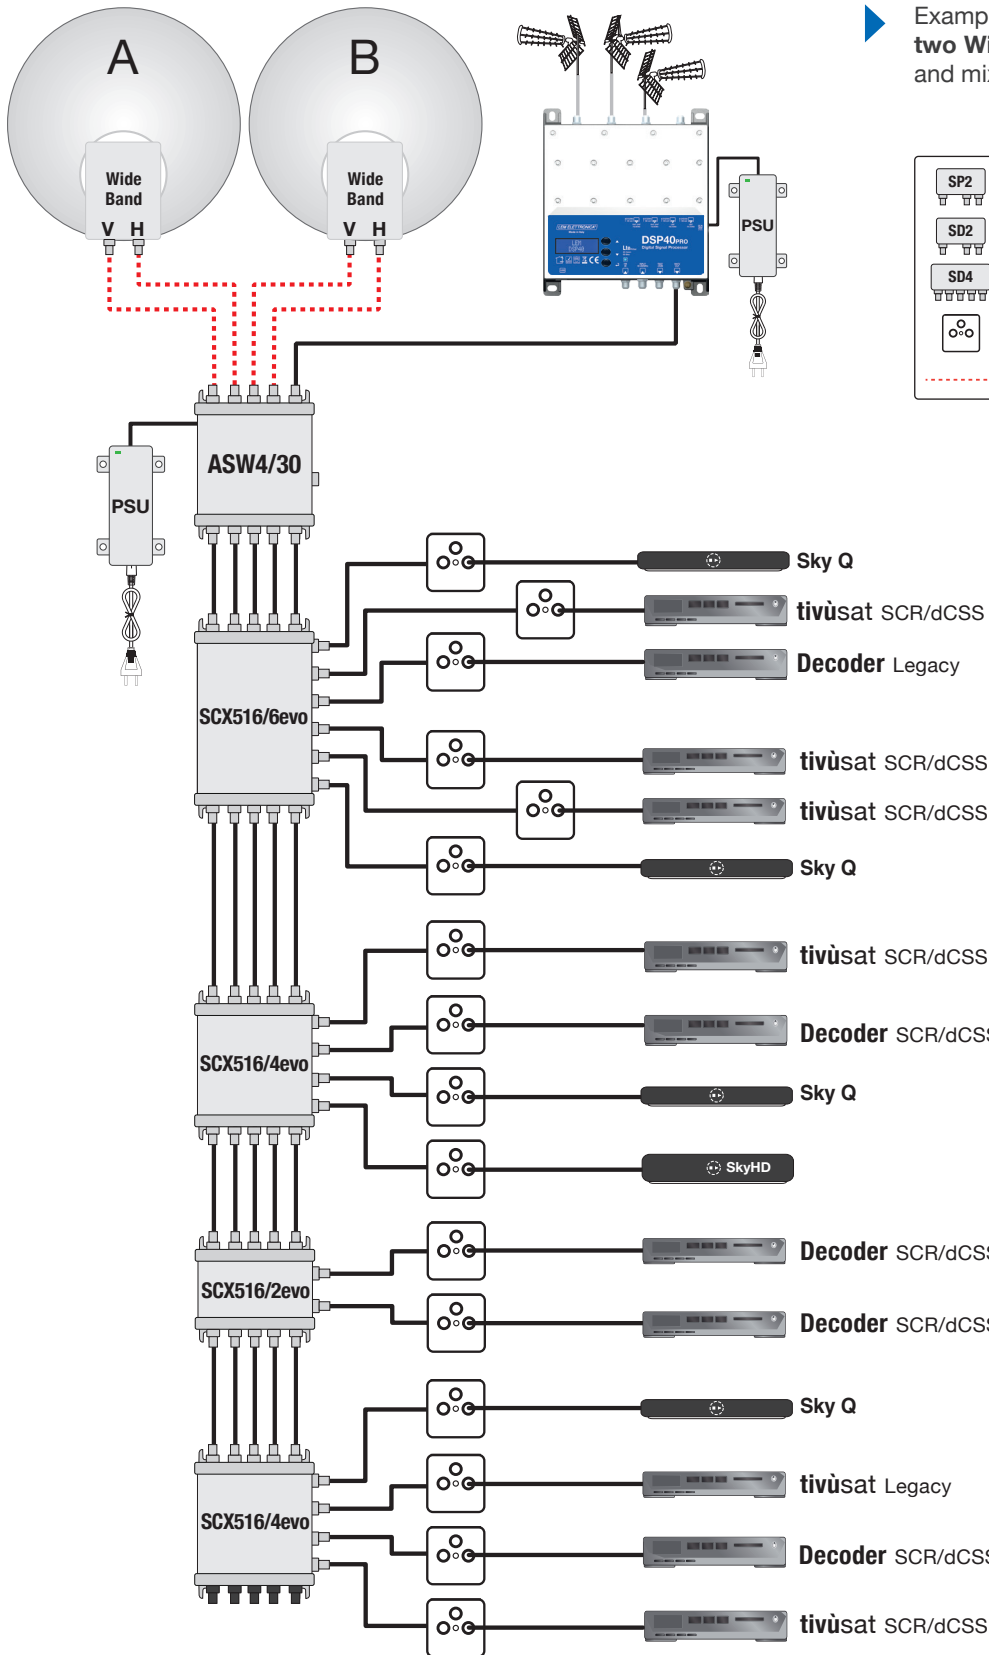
Examp
two Wi
and mi

A
Wide Band
V H

B
Wide Band
V H

DSP40PRO

PSU

SP2
SD2
SD4

PSU

ASW4/30

Sky Q
tivùsat SCR/dCSS
Decoder Legacy

SCX516/6evo

tivùsat SCR/dCSS
tivùsat SCR/dCSS
Sky Q

tivùsat SCR/dCSS
Decoder SCR/dCS

SCX516/4evo

Sky Q
SkyHD

SCX516/2evo

Decoder SCR/dCS
Decoder SCR/dCS

Sky Q

SCX516/4evo

tivùsat Legacy
Decoder SCR/dCS
tivùsat SCR/dCSS